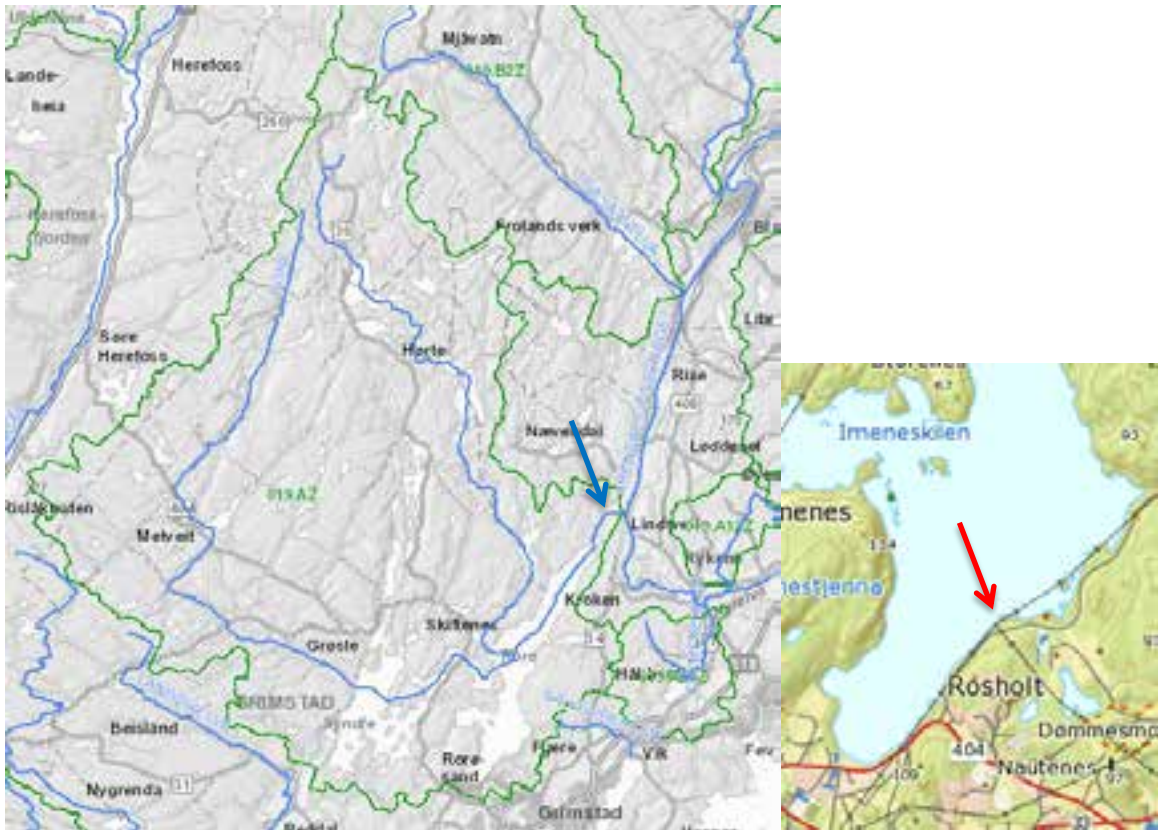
Mjåvatn
Lande-
heia
Herefoss
Herefoss-
fjorden
Frolands verk
Søre
Herefoss
Herte
Rise
Nævestad
Lodde
Lindvik
Rykene
Melvei
Krøgen
Grøsle
Skiftenes
GRIMSTAD
Beisland
Nygrenda
Håland
Rore-
sand
Fjære
Vik
Grimstad
Imeneskilen
nenes
Rosholt
Dømmesmo
Nautenes
404